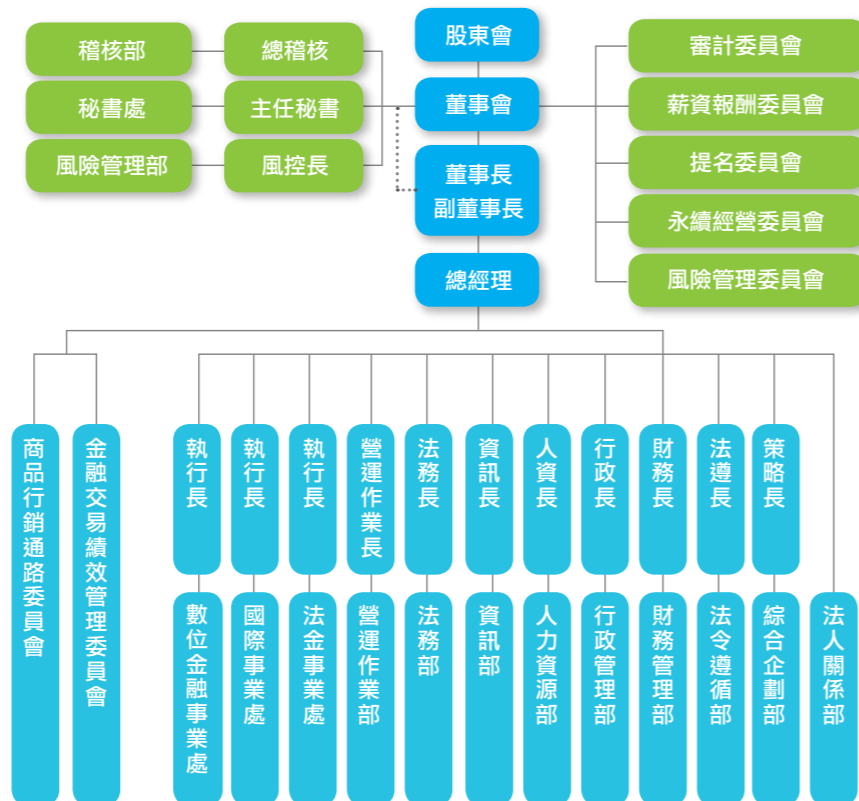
稽核部
總稽核
秘書處
主任秘書
風險管理部
風控長

股東會
董事會
董事長
副董事長
總經理

審計委員會
薪資報酬委員會
提名委員會
永續經營委員會
風險管理委員會

商品行銷通路委員會
金融交易績效管理委員會

執行長
數位金融事業處
執行長
國際事業處
執行長
法金事業處
營運作業長
營運作業部
法務長
法務部
資訊長
資訊部
人資長
人力資源部
行政長
行政管理部
財務長
財務管理部
法遵長
法令遵循部
策略長
綜合企劃部
法人關係部